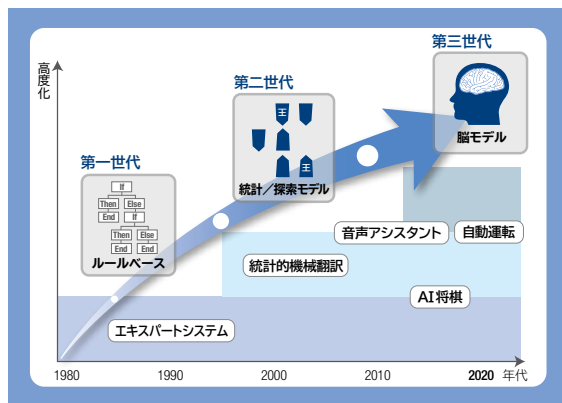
高度化

第三世代

脳モデル

第二世代

王

王

統計／探索モデル

第一世代

If
Then Else
End If
Then Else
End End

ルールベース

音声アシスタント

自動運転

統計的機械翻訳

AI将棋

エキスパートシステム

1980 1990 2000 2010 2020 年代